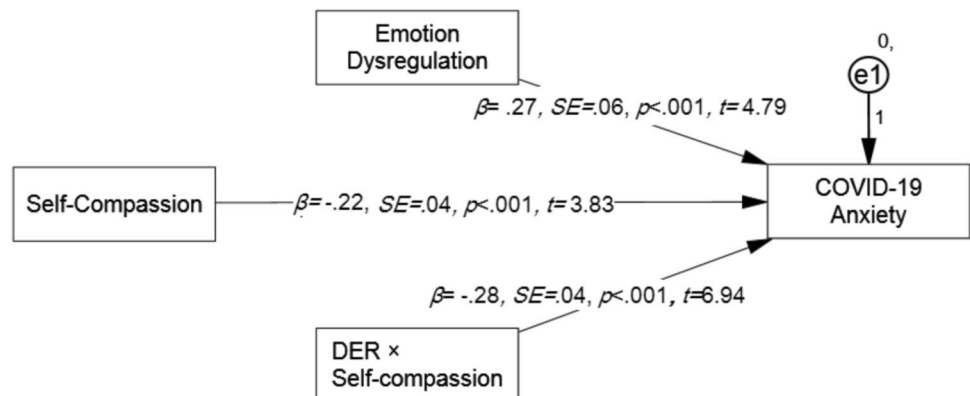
Emotion Dysregulation

0,

e1

1

$\beta$= .27, SE=.06, p<.001, t= 4.79

Self-Compassion

$\beta$= -.22, SE=.04, p<.001, t= 3.83

COVID-19 Anxiety

$\beta$= -.28, SE=.04, p<.001, t=6.94

DER × Self-compassion